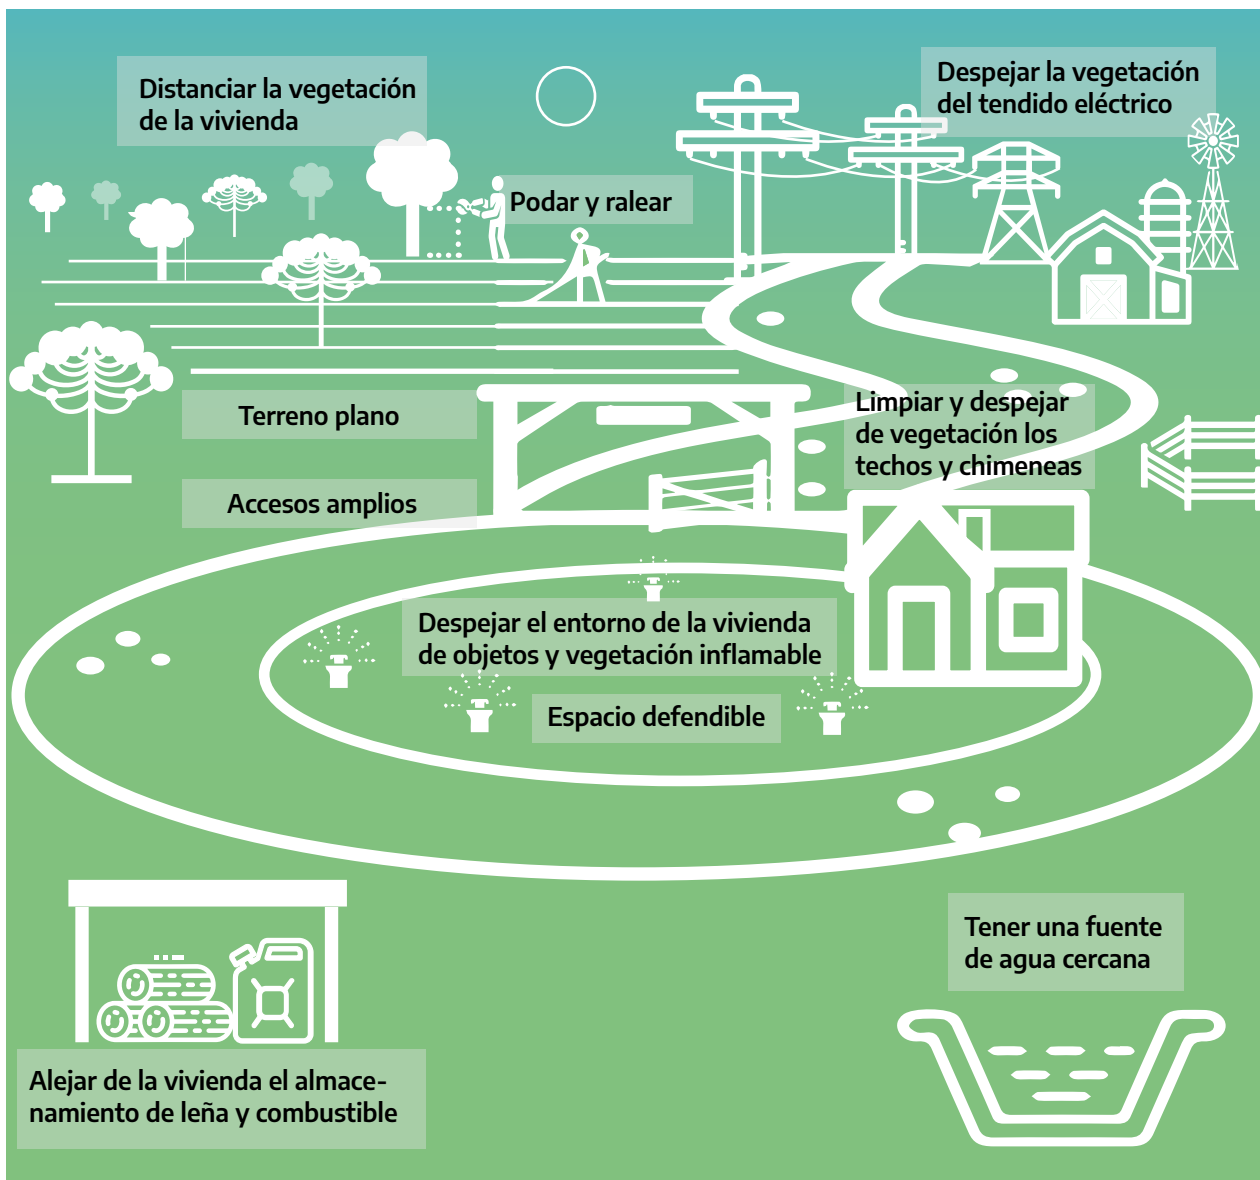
Distanciar la vegetación de la vivienda

Despejar la vegetación del tendido eléctrico

Podar y ralear

Terreno plano

Accesos amplios

Limpiar y despejar de vegetación los techos y chimeneas

Despejar el entorno de la vivienda de objetos y vegetación inflamable

Espacio defendible

Tener una fuente de agua cercana

Alejar de la vivienda el almacenamiento de leña y combustible